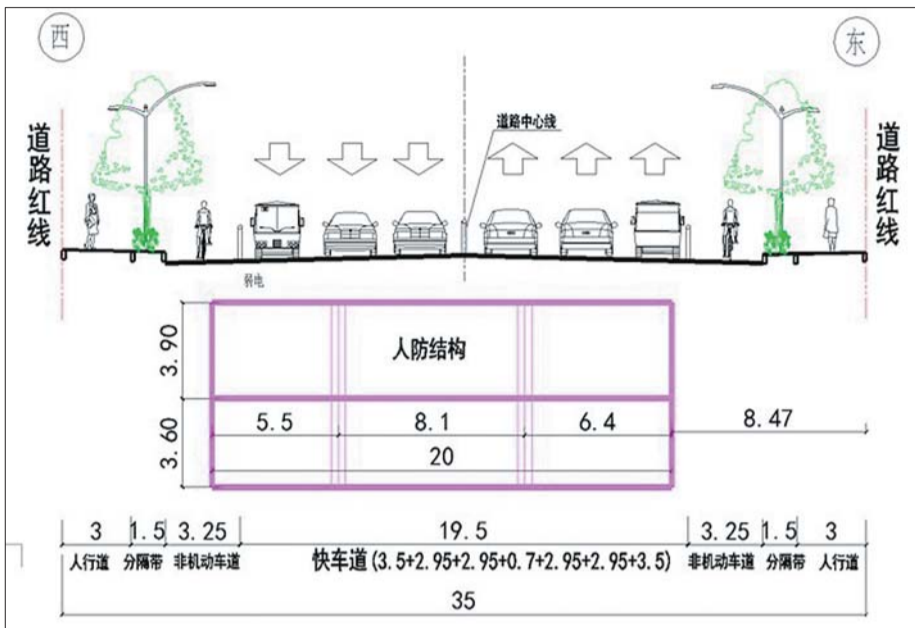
西

东

道路红线

道路中心线

道路红线

弱电

3.90

人防结构

3.60

5.5

8.1

6.4

8.47

20

3

1.5

3.25

19.5

3.25

1.5

3

人行道

分隔带

非机动车道

快车道（3.5+2.95+2.95+0.7+2.95+2.95+3.5）

非机动车道

分隔带

人行道

35